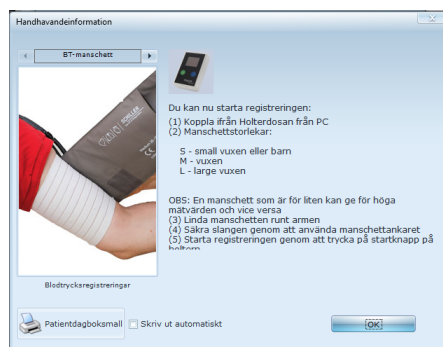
Handhavandeinformation

BT-manschett

SCHILLER

Du kan nu starta registreringen:
(1) Koppla ifrån Holterdosan från PC
(2) Manschettstorlekar:

S - small vuxen eller barn
M - vuxen
L - large vuxen

OBS: En manschett som är för liten kan ge för höga mätvärden och vice versa
(3) Linda manschetten runt armen
(4) Säkra slangen genom att använda manschettankaret
(5) Starta registreringen genom att trycka på startknapp på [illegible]

Blodtrycksregistreringar

Patientdagboksmall

Skriv ut automatiskt

OK